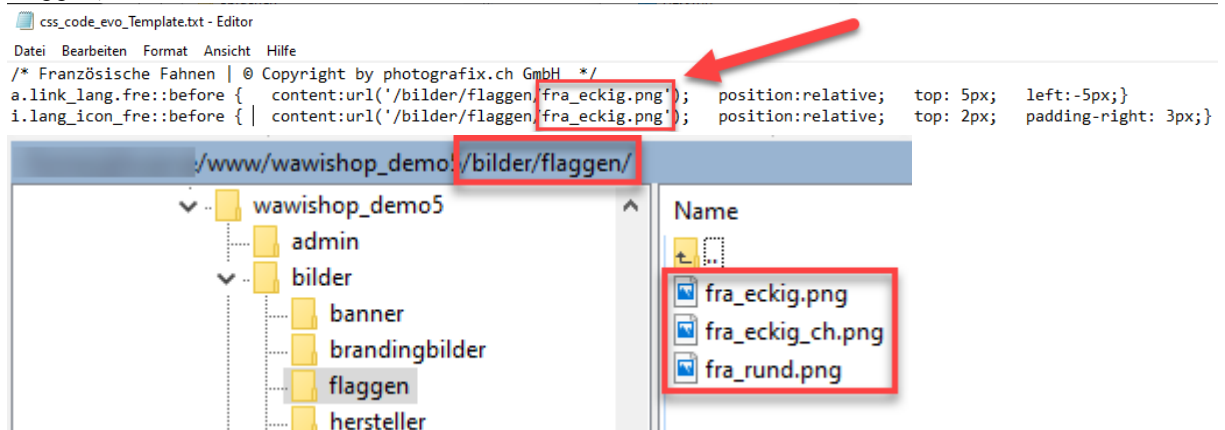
css_code_evo_Template.txt - Editor

Datei Bearbeiten Format Ansicht Hilfe

/* Französische Fahnen | © Copyright by photografix.ch GmbH */
a.link_lang.fre::before { content:url('/bilder/flaggen/fra_eckig.png'); position:relative; top: 5px; left:-5px;}
i.lang_icon_fre::before { content:url('/bilder/flaggen/fra_eckig.png'); position:relative; top: 2px; padding-right: 3px;}

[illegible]/www/wawishop_demo5/bilder/flaggen/

wawishop_demo5
admin
bilder
banner
brandingbilder
flaggen
hersteller

Name
..
fra_eckig.png
fra_eckig_ch.png
fra_rund.png